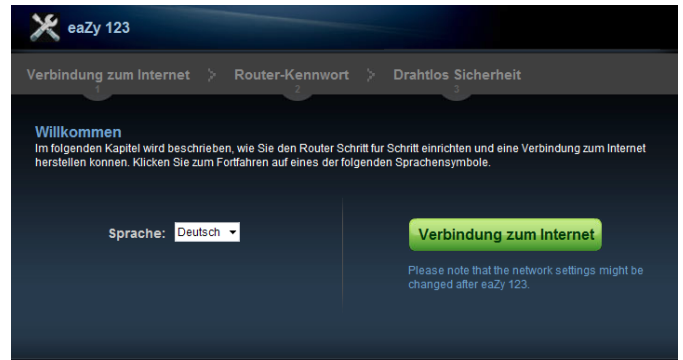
eaZy 123

Verbindung zum Internet 1 > Router-Kennwort 2 > Drahtlos Sicherheit 3

Willkommen
Im folgenden Kapitel wird beschrieben, wie Sie den Router Schritt fur Schritt einrichten und eine Verbindung zum Internet herstellen konnen. Klicken Sie zum Fortfahren auf eines der folgenden Sprachensymbole.

Sprache: Deutsch

Verbindung zum Internet

Please note that the network settings might be changed after eaZy 123.